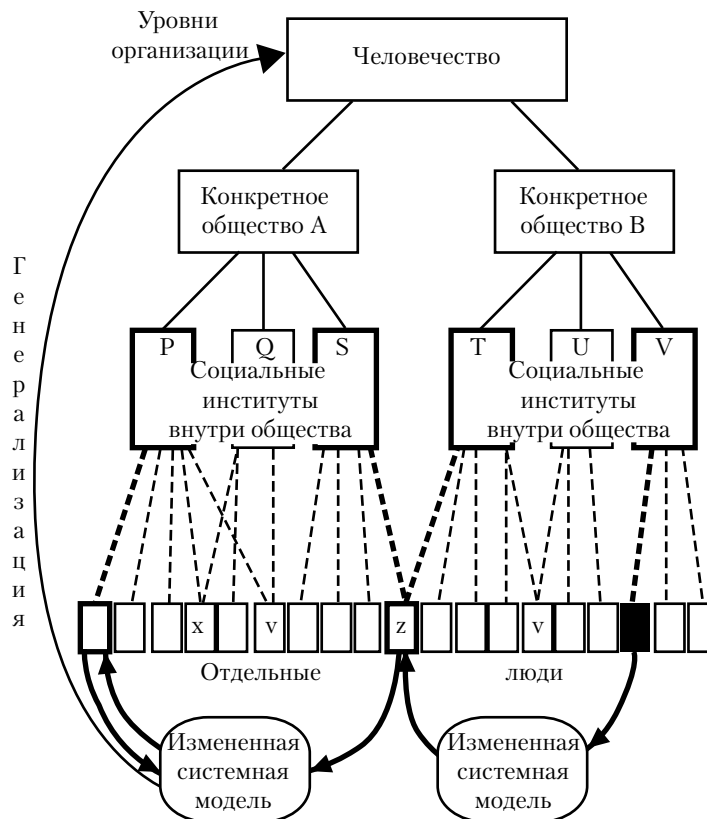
Уровни организации

Человечество

Конкретное общество А

Конкретное общество В

Г е н е р а л и з а ц и я

P
Q
S
Социальные институты внутри общества

T
U
V
Социальные институты внутри общества

x
v
z
v

Отдельные люди

Измененная системная модель

Измененная системная модель